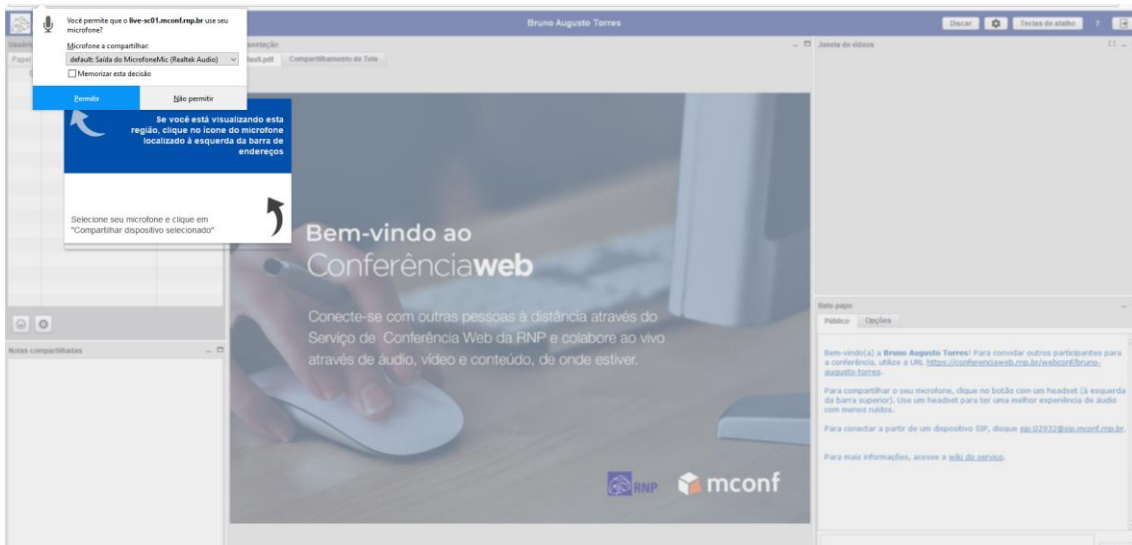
Você permite que o **live-sc01.mconf.rnp.br** use seu microfone?

Microfone a compartilhar:

default: Saída do MicrofoneMic (Realtek Audio)

Memorizar esta decisão

Permitir

Não permitir

Se você está visualizando esta região, clique no ícone do microfone localizado à esquerda da barra de endereços

Selecione seu microfone e clique em "Compartilhar dispositivo selecionado"

Bruno Augusto Torres

Discar

Teclas de atalho

?

Usuári

Papel

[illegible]sentação

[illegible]fault.pdf

Compartilhamento de Tela

Janela de vídeos

Bem-vindo ao

Conferênciaweb

Conecte-se com outras pessoas à distância através do Serviço de Conferência Web da RNP e colabore ao vivo através de áudio, vídeo e conteúdo, de onde estiver.

RNP

mconf

Notas compartilhadas

Bate-papo

Público

Opções

Bem-vindo(a) a **Bruno Augusto Torres**! Para convidar outros participantes para a conferência, utilize a URL https://conferenciaweb.rnp.br/webconf/bruno-augusto-torres.

Para compartilhar o seu microfone, clique no botão com um headset (à esquerda da barra superior). Use um headset para ter uma melhor experiência de áudio com menos ruídos.

Para conectar a partir de um dispositivo SIP, disque sip:02932@sip.mconf.rnp.br.

Para mais informações, acesse a wiki do serviço.